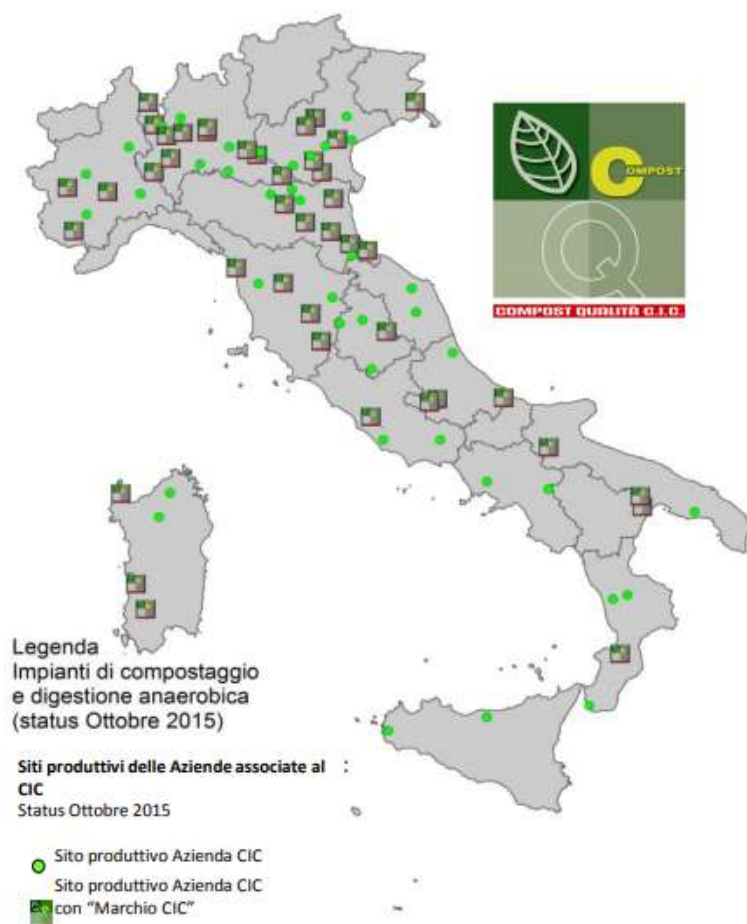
OMPOST

COMPOST QUALITÀ C.I.C.

Legenda
Impianti di compostaggio
e digestione anaerobica
(status Ottobre 2015)

Siti produttivi delle Aziende associate al CIC :
Status Ottobre 2015

Sito produttivo Azienda CIC
Sito produttivo Azienda CIC con "Marchio CIC"